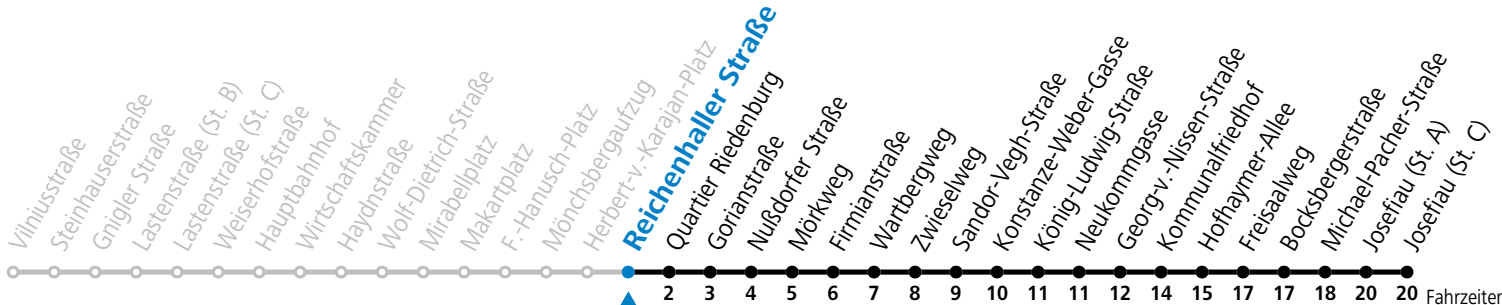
Vilniusstraße
Steinhauserstraße
Gnigler Straße
Lastenstraße (St. B)
Lastenstraße (St. C)
Weiserhofstraße
Hauptbahnhof
Wirtschaftskammer
Haydnstraße
Wolf-Dietrich-Straße
Mirabellplatz
Makartplatz
F.-Hanusch-Platz
Mönchsbergaufzug
Herbert-v.-Karajan-Platz
Reichenhaller Straße
Quartier Riedenburg
Gorianstraße
Nußdorfer Straße
Mörkweg
Firmianstraße
Wartbergweg
Zwieselweg
Sandor-Vegh-Straße
Konstanze-Weber-Gasse
König-Ludwig-Straße
Neukommgasse
Georg-v.-Nissen-Straße
Kommunalfriedhof
Hofhaymer-Allee
Freisaalweg
Bocksbergerstraße
Michael-Pacher-Straße
Josefiau (St. A)
Josefiau (St. C)

2 3 4 5 6 7 8 9 10 11 11 12 14 15 17 17 18 20 20 Fahrzeiten